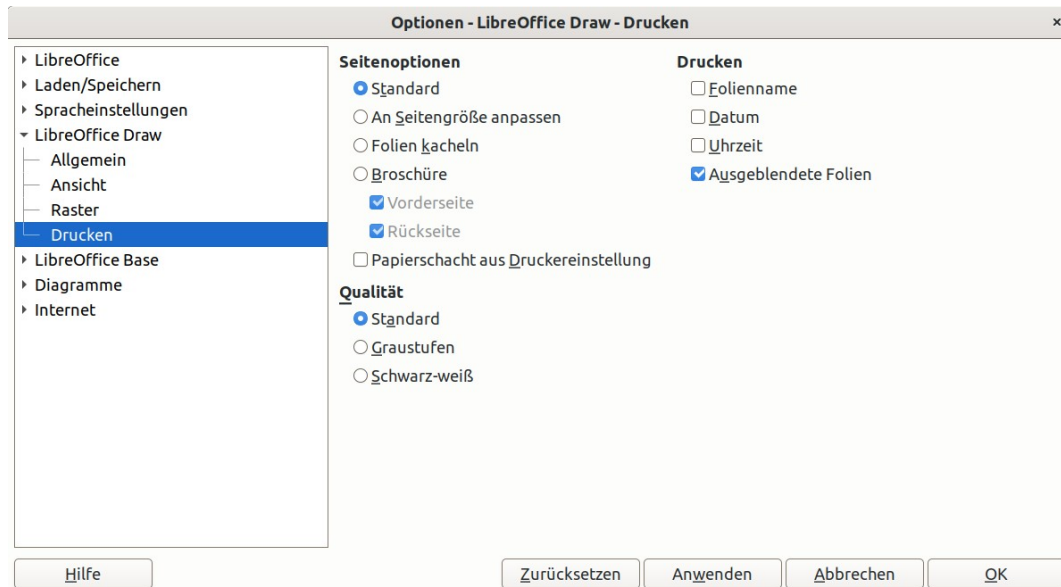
Optionen - LibreOffice Draw - Drucken

LibreOffice
Laden/Speichern
Spracheinstellungen
LibreOffice Draw
Allgemein
Ansicht
Raster
Drucken
LibreOffice Base
Diagramme
Internet

Seitenoptionen
Standard
An Seitengröße anpassen
Folien kacheln
Broschüre
Vorderseite
Rückseite
Papierschacht aus Druckereinstellung

Qualität
Standard
Graustufen
Schwarz-weiß

Drucken
Folienname
Datum
Uhrzeit
Ausgeblendete Folien

Hilfe
Zurücksetzen
Anwenden
Abbrechen
OK